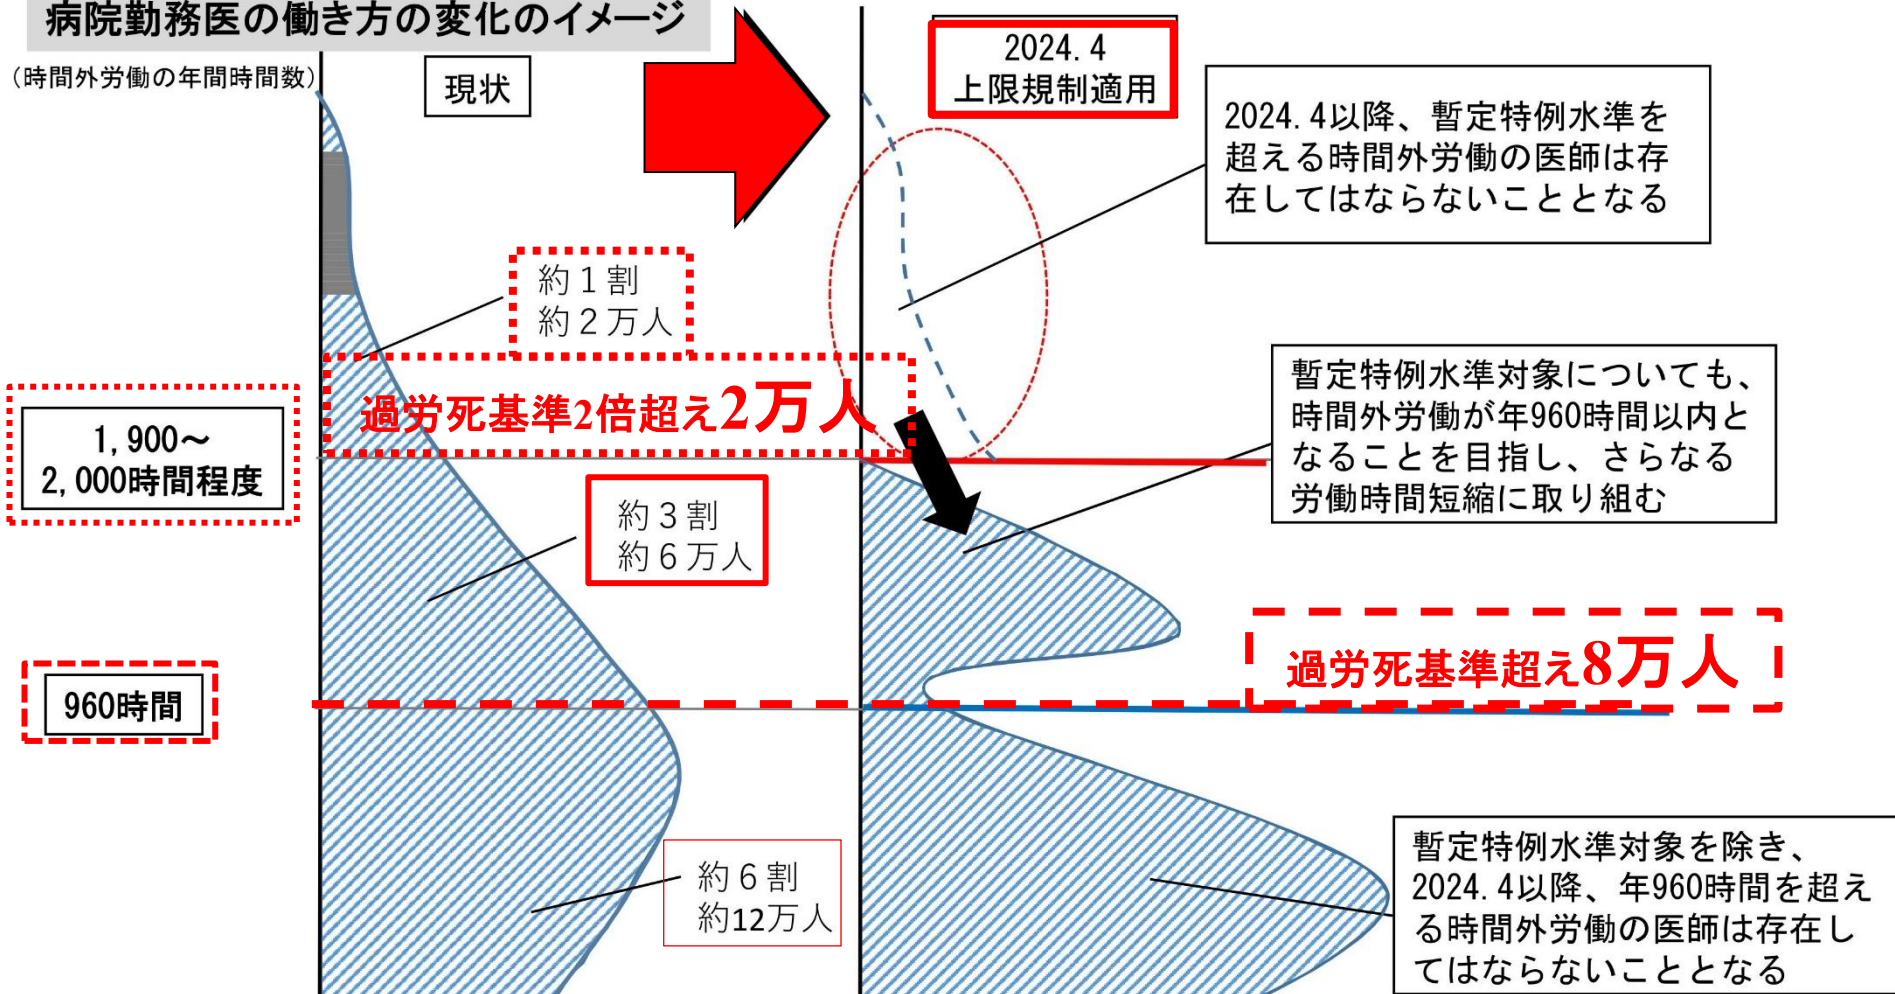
病院勤務医の働き方の変化のイメージ

（時間外労働の年間時間数）

現状

2024. 4
上限規制適用

2024. 4以降、暫定特例水準を超える時間外労働の医師は存在してはならないこととなる

約１割
約２万人

過労死基準2倍超え2万人

1, 900～
2, 000時間程度

暫定特例水準対象についても、時間外労働が年960時間以内となることを目指し、さらなる労働時間短縮に取り組む

約３割
約６万人

過労死基準超え8万人

960時間

約６割
約12万人

暫定特例水準対象を除き、2024. 4以降、年960時間を超える時間外労働の医師は存在してはならないこととなる